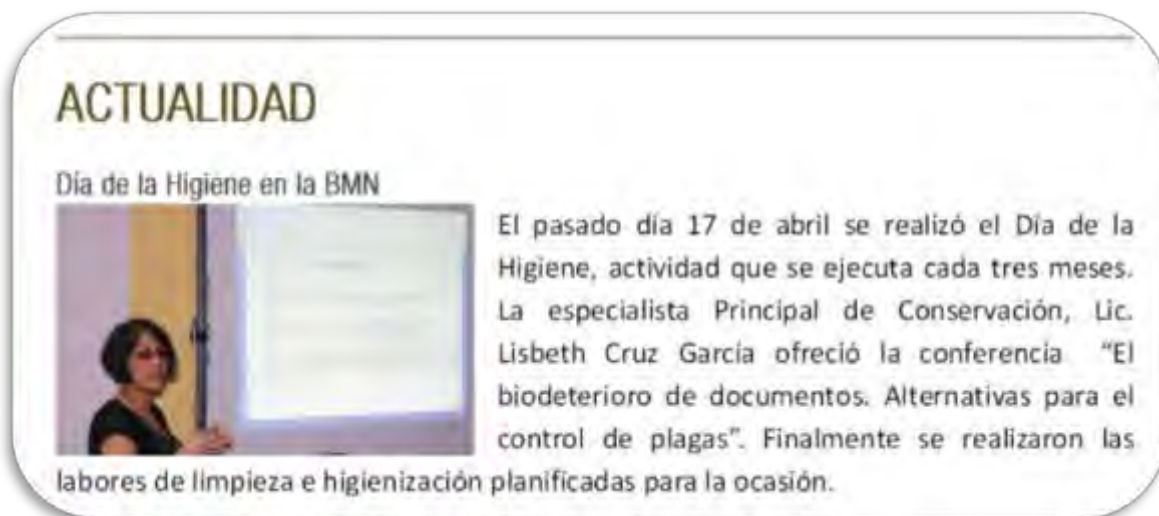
ACTUALIDAD

Día de la Higiene en la BMN

El pasado día 17 de abril se realizó el Día de la Higiene, actividad que se ejecuta cada tres meses. La especialista Principal de Conservación, Lic. Lisbeth Cruz García ofreció la conferencia "El biodeterioro de documentos. Alternativas para el control de plagas". Finalmente se realizaron las labores de limpieza e higienización planificadas para la ocasión.